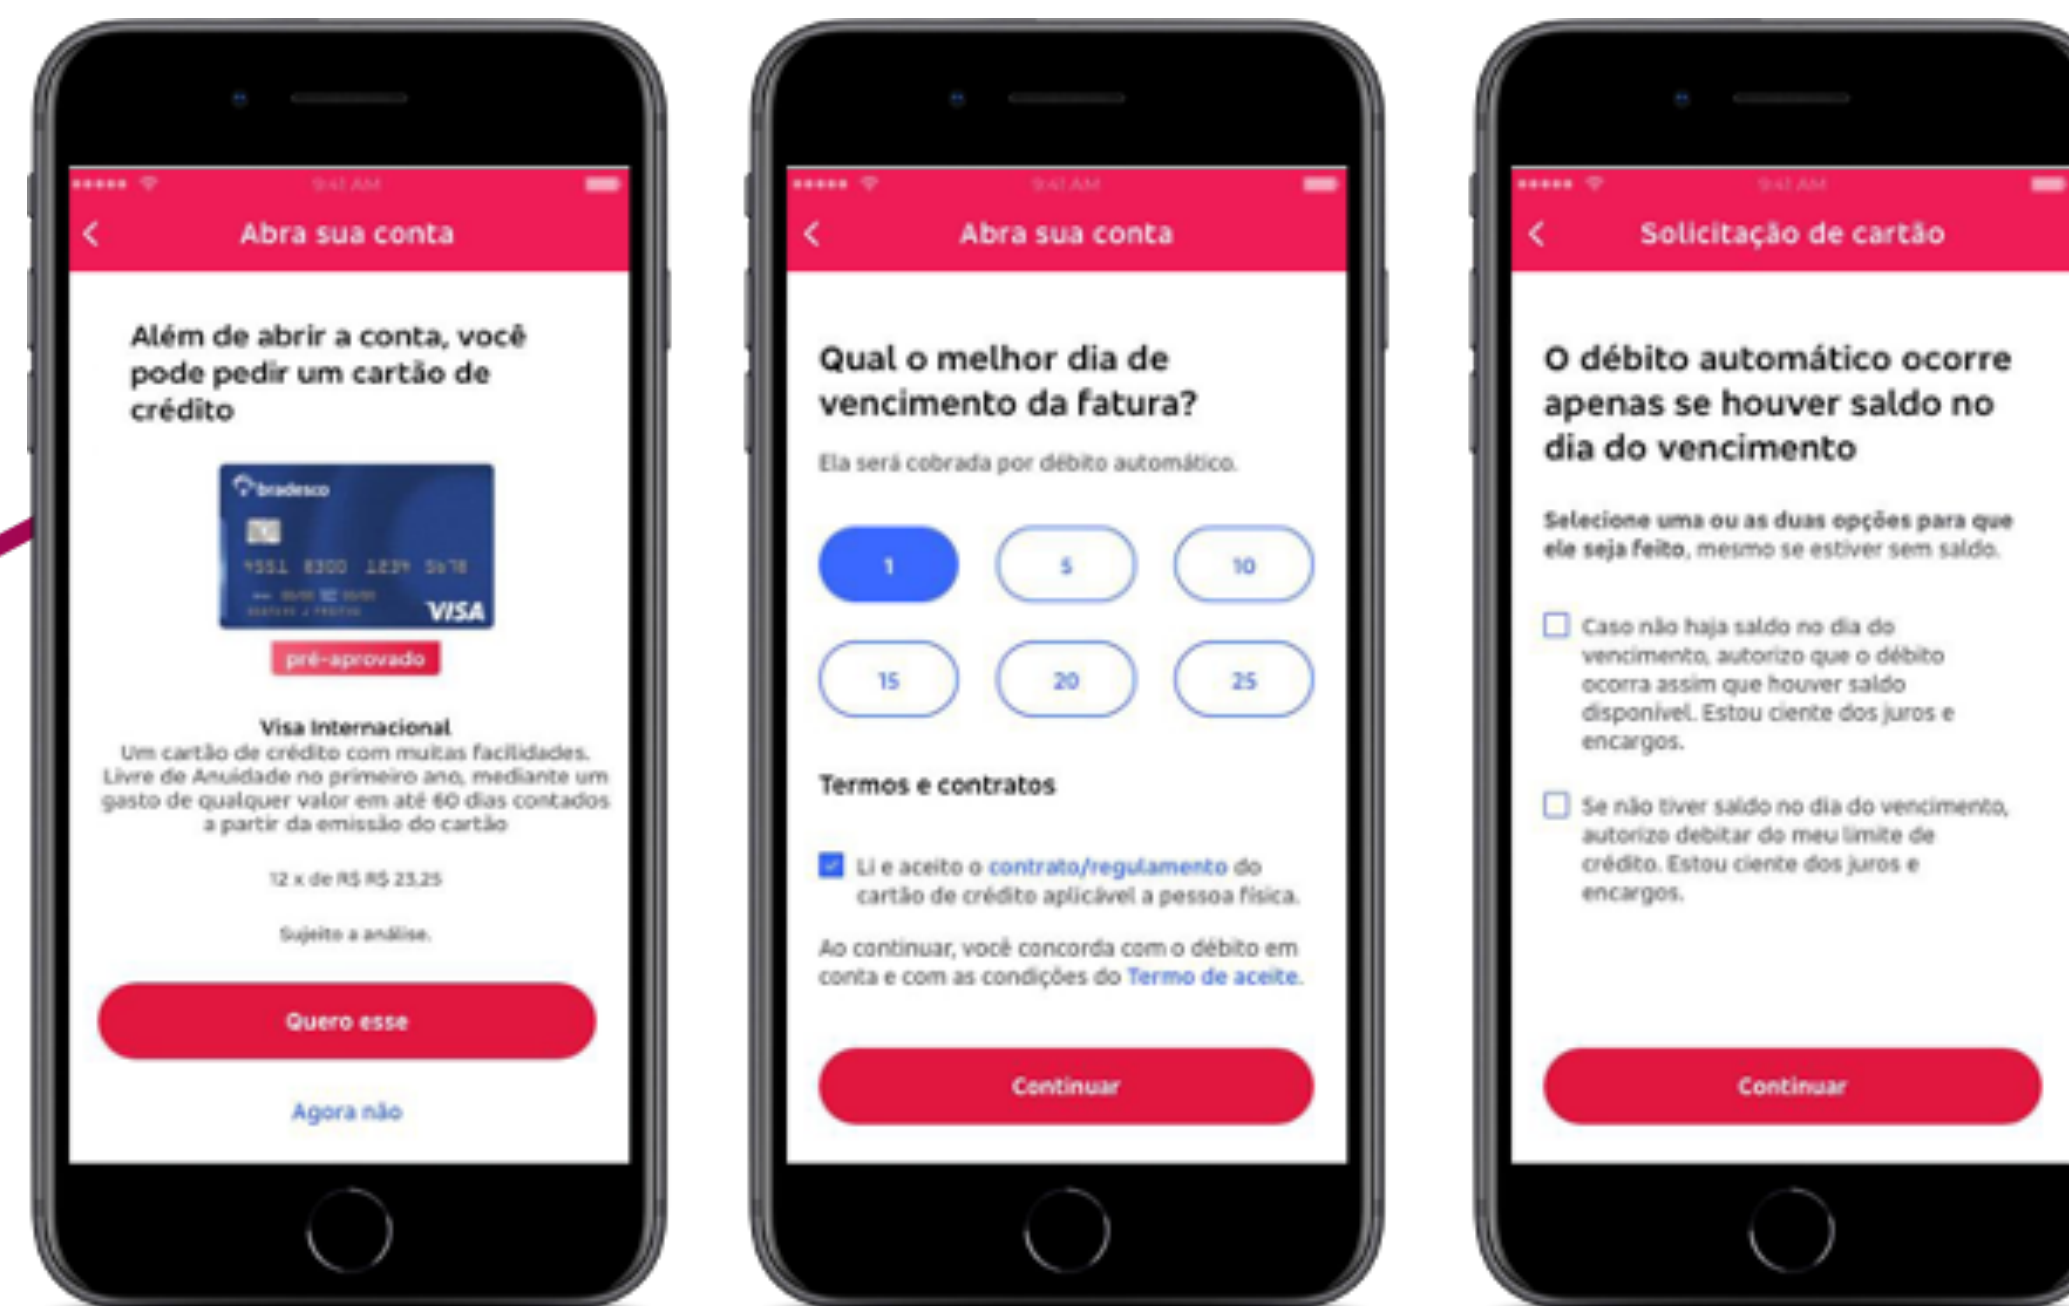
9:41 AM

Abra sua conta

Além de abrir a conta, você pode pedir um cartão de crédito

bradesco

4551 8300 1234 5678

VISA

pré-aprovado

Visa Internacional

Um cartão de crédito com muitas facilidades. Livre de Anuidade no primeiro ano, mediante um gasto de qualquer valor em até 60 dias contados a partir da emissão do cartão

12 x de R$ R$ 23,25

Sujeito a análise.

Quero esse

Agora não

9:41 AM

Abra sua conta

Qual o melhor dia de vencimento da fatura?

Ela será cobrada por débito automático.

1

5

10

15

20

25

Termos e contratos

Li e aceito o contrato/regulamento do cartão de crédito aplicável a pessoa física.

Ao continuar, você concorda com o débito em conta e com as condições do Termo de aceite.

Continuar

9:41 AM

Solicitação de cartão

O débito automático ocorre apenas se houver saldo no dia do vencimento

Selecione uma ou as duas opções para que ele seja feito, mesmo se estiver sem saldo.

Caso não haja saldo no dia do vencimento, autorizo que o débito ocorra assim que houver saldo disponível. Estou ciente dos juros e encargos.

Se não tiver saldo no dia do vencimento, autorizo debitar do meu limite de crédito. Estou ciente dos juros e encargos.

Continuar